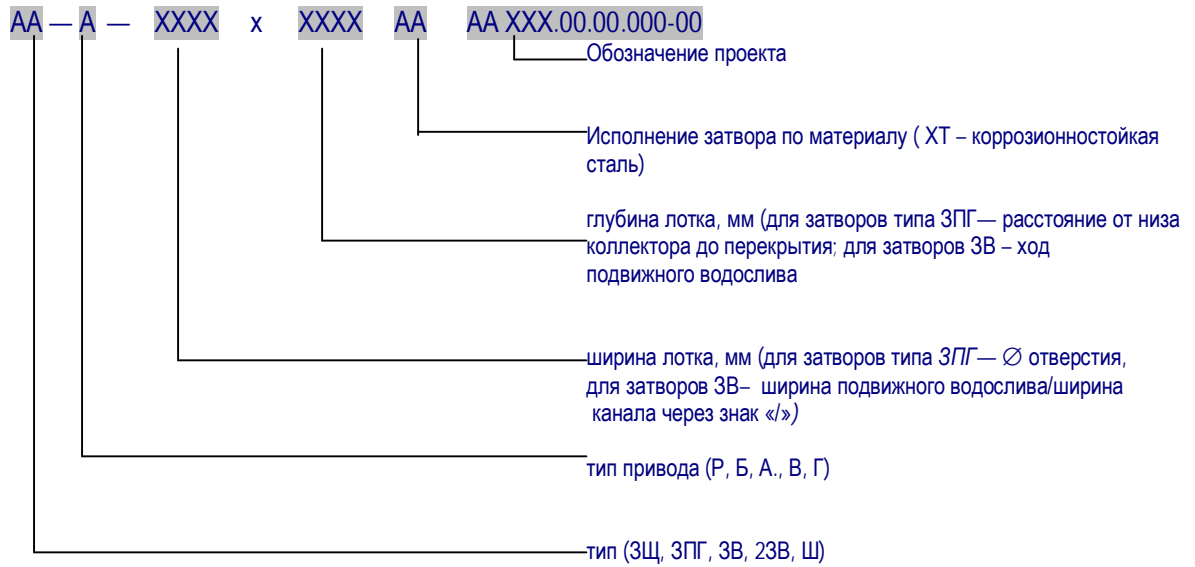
АА — А — ХХХХ х ХХХХ АА АА ХХХ.00.00.000-00

Обозначение проекта

Исполнение затвора по материалу ( ХТ – коррозионностойкая сталь)

глубина лотка, мм (для затворов типа ЗПГ— расстояние от низа коллектора до перекрытия; для затворов ЗВ – ход подвижного водослива

ширина лотка, мм (для затворов типа ЗПГ— $\varnothing$ отверстия, для затворов ЗВ– ширина подвижного водослива/ширина канала через знак «/»)

тип привода (Р, Б, А., В, Г)

тип (ЗЩ, ЗПГ, ЗВ, 2ЗВ, Ш)